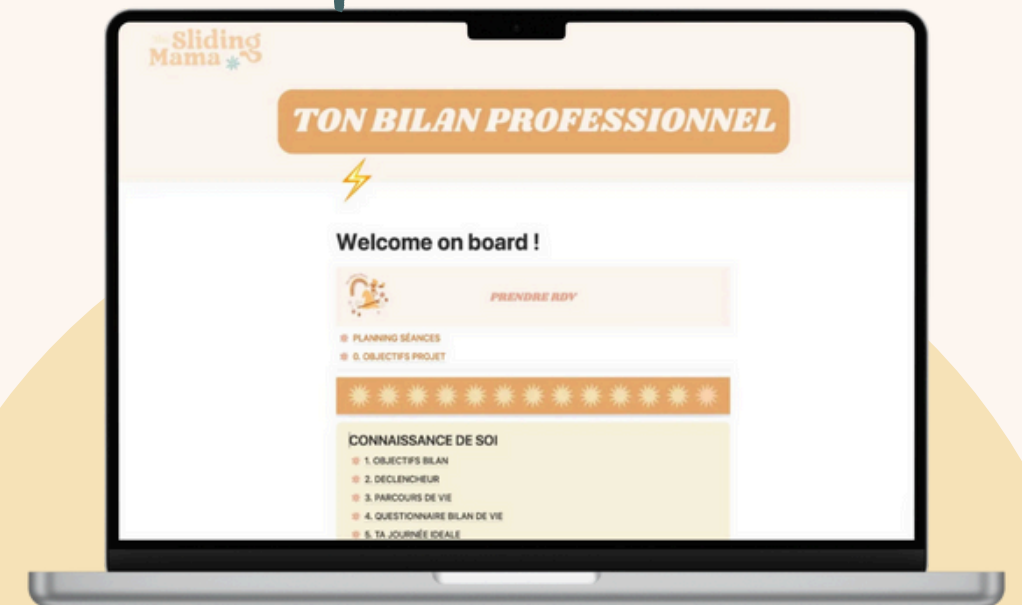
Sliding Mama

TON BILAN PROFESSIONNEL

Welcome on board !

PRENDRE RDV

PLANNING SÉANCES

0. OBJECTIFS PROJET

CONNAISSANCE DE SOI

1. OBJECTIFS BILAN

2. DECLENCHEUR

3. PARCOURS DE VIE

4. QUESTIONNAIRE BILAN DE VIE

5. TA JOURNÉE IDEALE